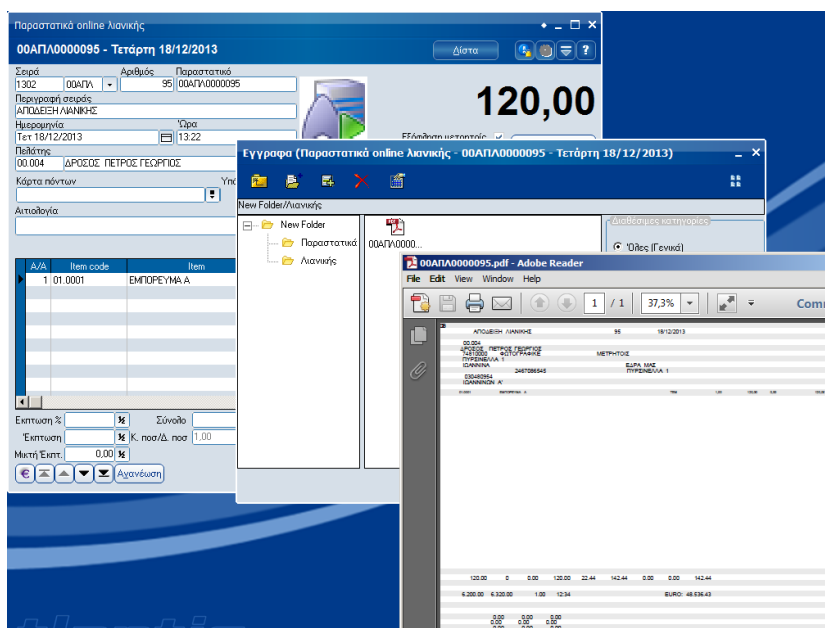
Παραστατικά online λιανικής

00ΑΠΛ0000095 - Τετάρτη 18/12/2013

Λίστα

Σειρά
1302
00ΑΠΛ
Αριθμός
95
Παραστατικό
00ΑΠΛ0000095
Περιγραφή σειράς
ΑΠΟΔΕΙΞΗ ΛΙΑΝΙΚΗΣ
Ημερομηνία
Τετ 18/12/2013
Ώρα
13:22
Πελάτης
00.004
ΔΡΟΣΟΣ ΠΕΤΡΟΣ ΓΕΩΡΓΙΟΣ
Κάρτα πόντων
Υπο
Αιτιολογία

120,00

Εξόφληση μετρητοίς

| Α/Α | Item code | Item |
|---|---|---|
| 1 | 01.0001 | ΕΜΠΟΡΕΥΜΑ Α |

Εκπτωση %
Σύνολο
Έκπτωση
Κ. ποσ/Δ. ποσ
1,00
Μικτή Έκπτ.
0,00
Ανανέωση

Έγγραφα (Παραστατικά online λιανικής - 00ΑΠΛ0000095 - Τετάρτη 18/12/2013)

New Folder//λιανικής

New Folder
Παραστατικά
Λιανικής

00ΑΠΛ0000...

Διαθέσιμες κατηγορίες
Όλες (Γενικά)

00ΑΠΛ0000095.pdf - Adobe Reader

File Edit View Window Help

1 / 1
37,3%
Comm

ΑΠΟΔΕΙΞΗ ΛΙΑΝΙΚΗΣ 95 18/12/2013

00.004
ΔΡΟΣΟΣ ΠΕΤΡΟΣ ΓΕΩΡΓΙΟΣ
74810000 ΦΩΤΟΓΡΑΦΙΚΕΣ ΜΕΤΡΗΤΟΙΣ
ΠΥΡΣΙΝΕΛΛΑ 1
ΙΩΑΝΝΙΝΑ 2467086545 ΕΔΡΑ ΜΑΣ
ΠΥΡΣΙΝΕΛΛΑ 1
Ε30480954
ΙΩΑΝΝΙΝΩΝ Α'

01.0001 ΕΜΠΟΡΕΥΜΑ Α

120.00 0 0.00 120.00 22.44 142.44 0.00 0.00 142.44

6.200.00 6.320.00 1.00 12:34 EURO: 48.536.43

0.00 0.00 0.00
0.00 0.00 0.00